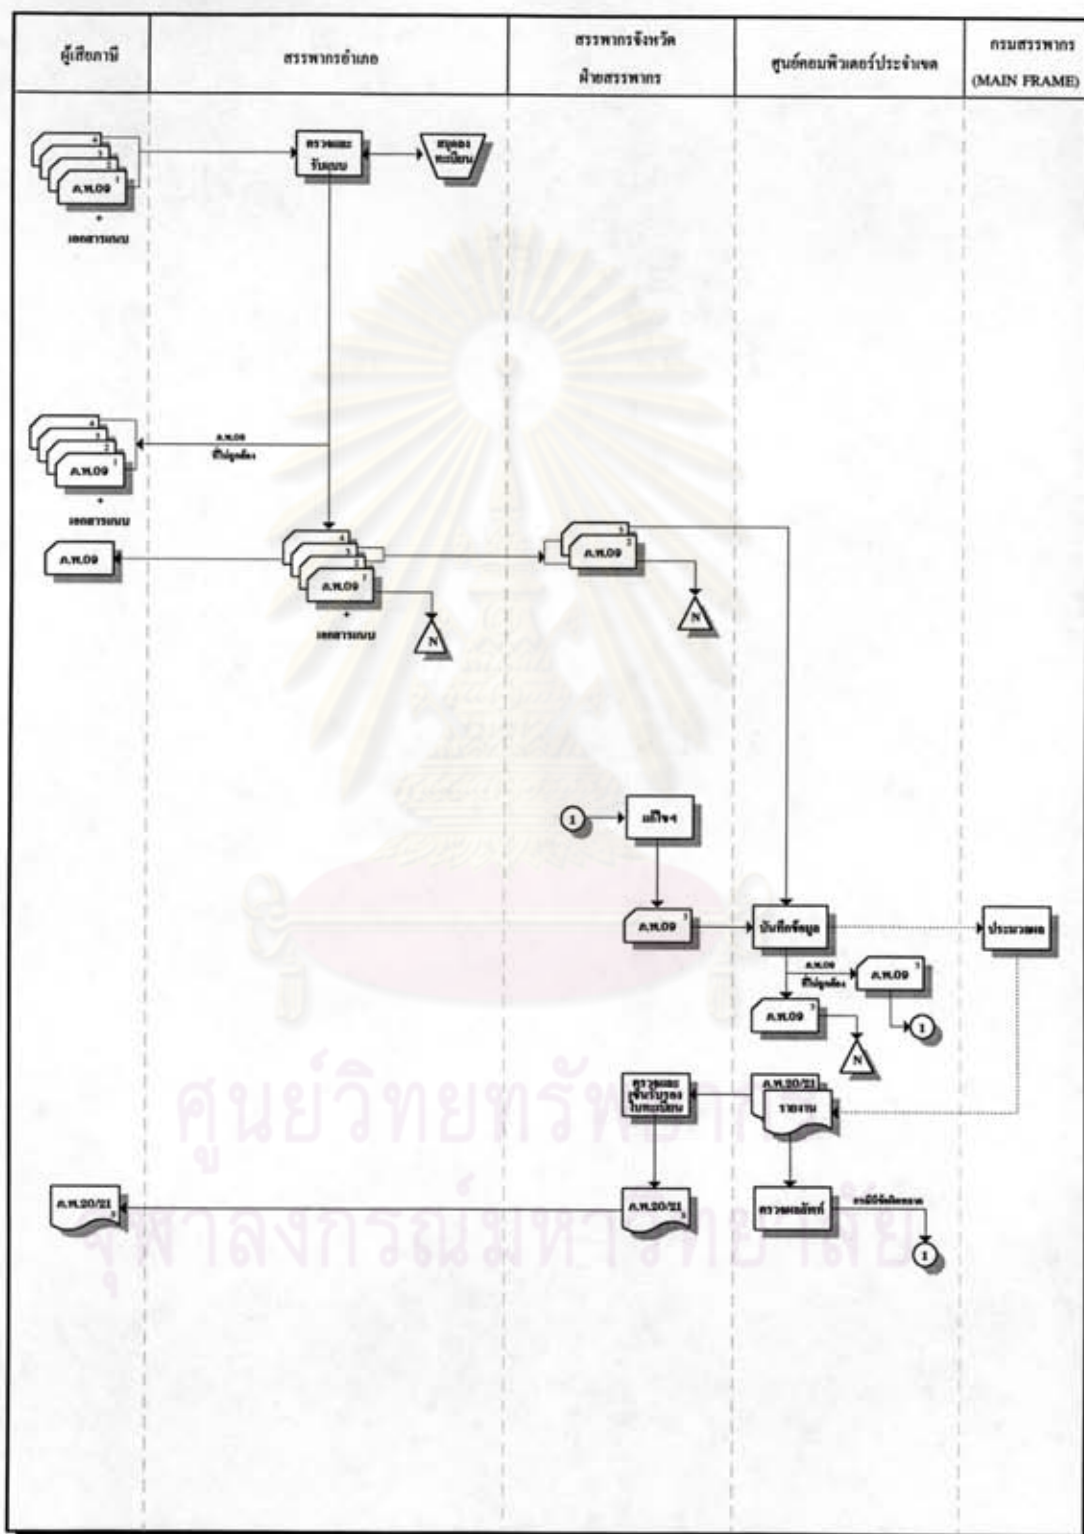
ผู้เสียภาษี

สรรพากรอำเภอ

สรรพากรจังหวัด ฝ่ายสรรพากร

ศูนย์คอมพิวเตอร์ประจำเขต

กรมสรรพากร (MAIN FRAME)

ค.พ.09

เอกสารแนบ

ตรวจและรับแบบ

สมุดลงทะเบียน

ค.พ.09 ที่ไม่ถูกต้อง

ค.พ.09

เอกสารแนบ

ค.พ.09

ค.พ.09

เอกสารแนบ

N

ค.พ.09

N

1

แก้ไขฯ

ค.พ.09

บันทึกข้อมูล

ประมวลผล

ค.พ.09 ที่ไม่ถูกต้อง

ค.พ.09

1

ค.พ.09

N

ตรวจและเซ็นรับรองในทะเบียน

ค.พ.20/21

รายงาน

ค.พ.20/21

ค.พ.20/21

ตรวจผลลัพธ์

กรณีมีข้อผิดพลาด

1

ศูนย์วิทยทรัพยากร

จุฬาลงกรณ์มหาวิทยาลัย